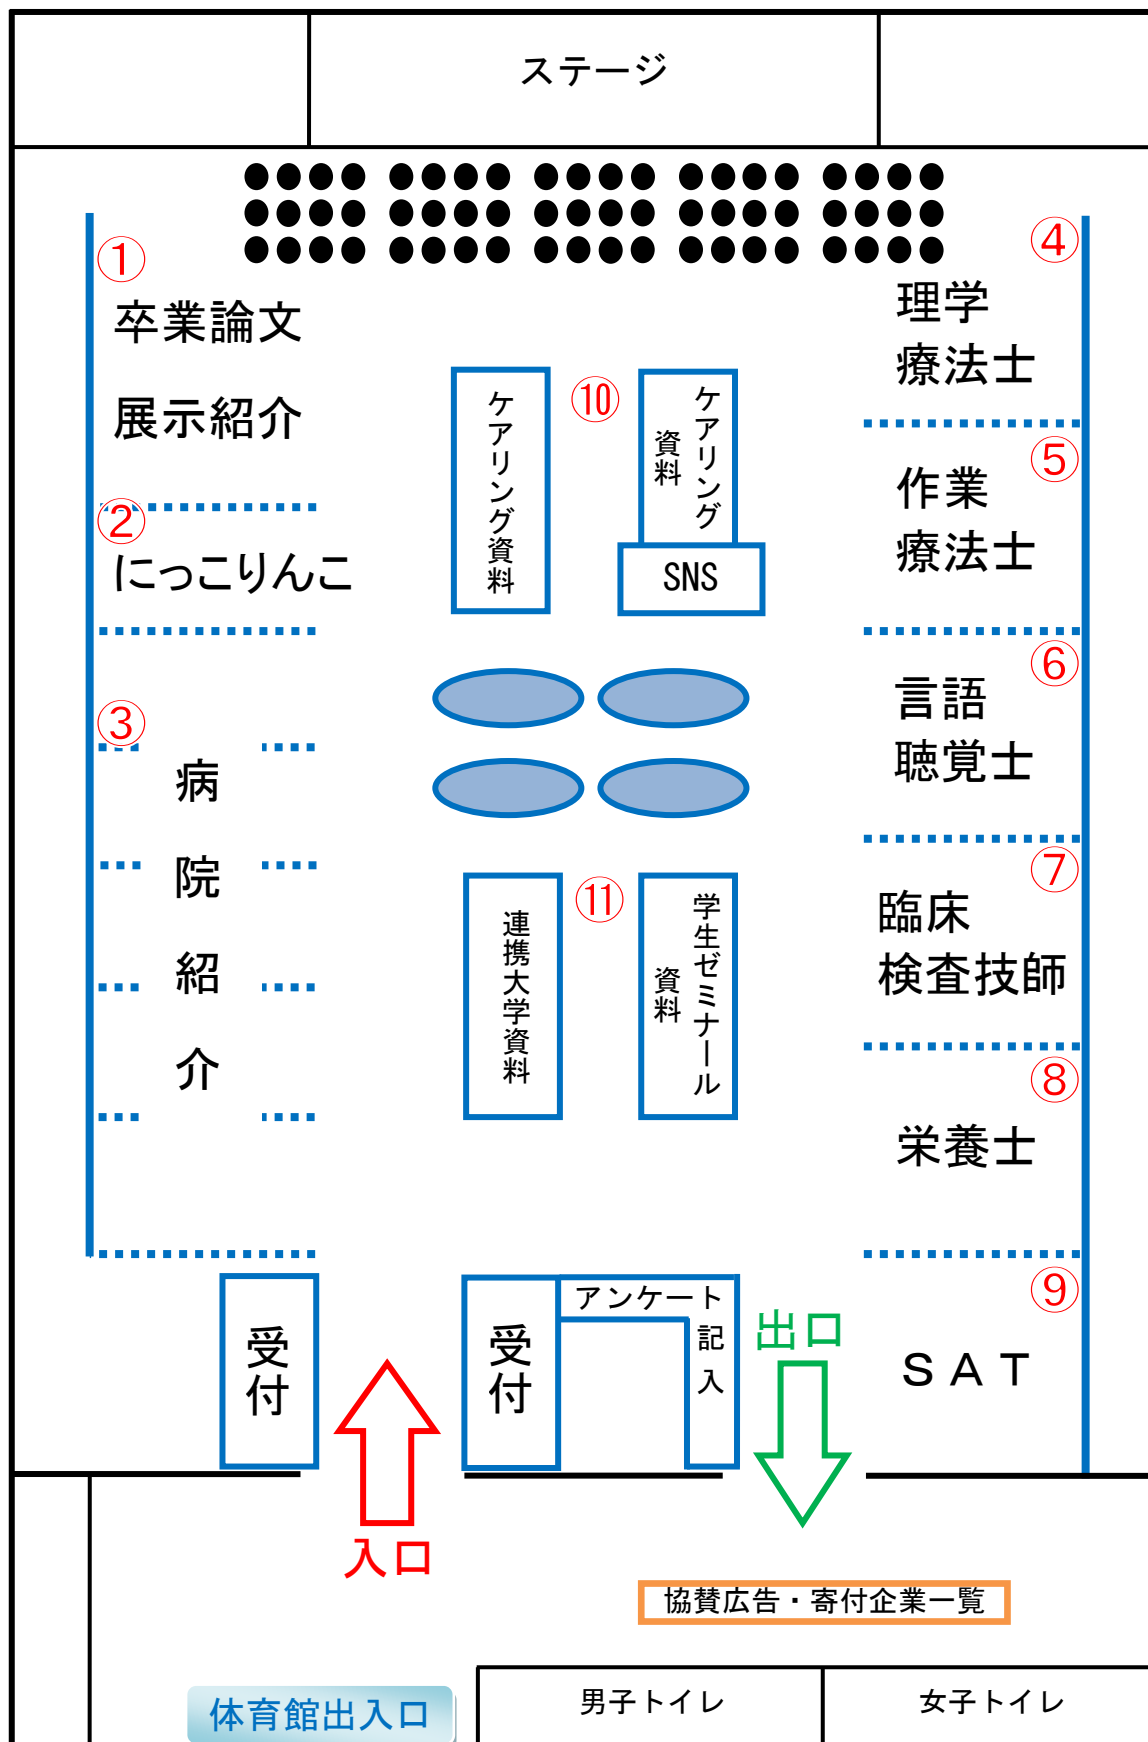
ステージ

①
卒業論文
展示紹介

②
にっこりんこ

③
病
院
紹
介

ケアリング資料

⑩
ケアリング
資料
SNS

連携大学資料

⑪
学生ゼミナール
資料

④
理学
療法士

⑤
作業
療法士

⑥
言語
聴覚士

⑦
臨床
検査技師

⑧
栄養士

⑨
SAT

受付

受付
アンケート
記
入

出口

入口

協賛広告・寄付企業一覧

体育館出入口

男子トイレ

女子トイレ